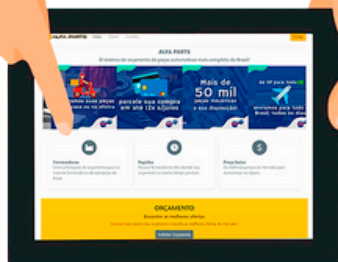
AUTA PARTS

O sistema de orçamento de peças automotivas mais completo do Brasil!

seus peças na sua oficina

parcele sua compra em até 12x s/juros

Mais de 50 mil peças mecânicas a sua disposição

de SP para todo

enviamos pra todo Brasil

Fornecedores

Rapidez

Preço/Valor

ORÇAMENTO

Encontre as melhores ofertas

Solicitar Orçamento